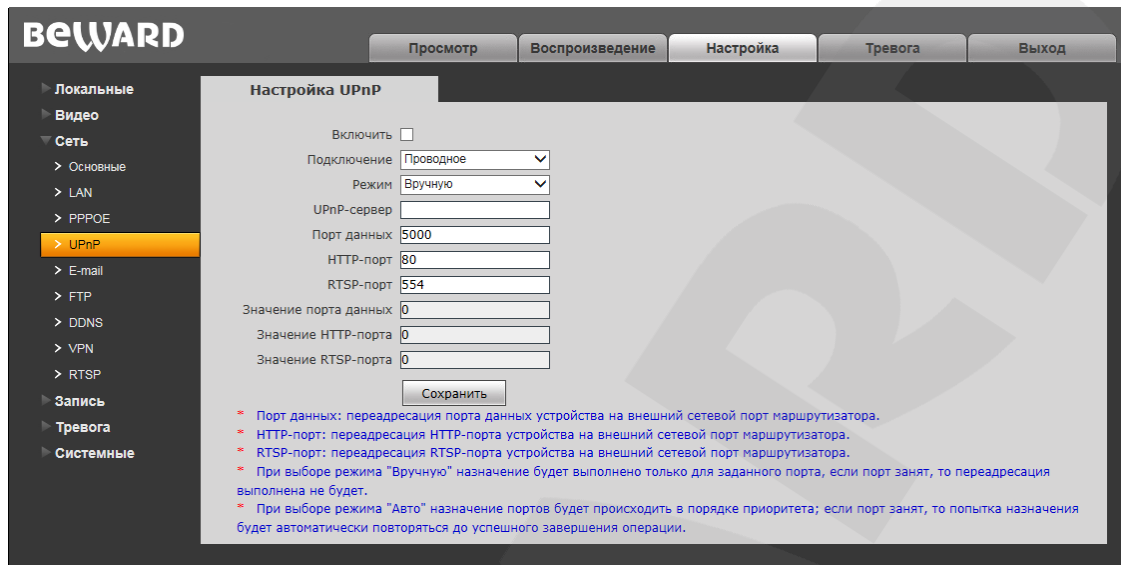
BEWARD

Просмотр | Воспроизведение | Настройка | Тревога | Выход

Локальные
Видео
Сеть
> Основные
> LAN
> PPPOE
> UPnP
> E-mail
> FTP
> DDNS
> VPN
> RTSP
Запись
Тревога
Системные

Настройка UPnP

Включить
Подключение Проводное
Режим Вручную
UPnP-сервер
Порт данных 5000
HTTP-порт 80
RTSP-порт 554
Значение порта данных 0
Значение HTTP-порта 0
Значение RTSP-порта 0

Сохранить

* Порт данных: переадресация порта данных устройства на внешний сетевой порт маршрутизатора.
* HTTP-порт: переадресация HTTP-порта устройства на внешний сетевой порт маршрутизатора.
* RTSP-порт: переадресация RTSP-порта устройства на внешний сетевой порт маршрутизатора.
* При выборе режима "Вручную" назначение будет выполнено только для заданного порта, если порт занят, то переадресация выполнена не будет.
* При выборе режима "Авто" назначение портов будет происходить в порядке приоритета; если порт занят, то попытка назначения будет автоматически повторяться до успешного завершения операции.